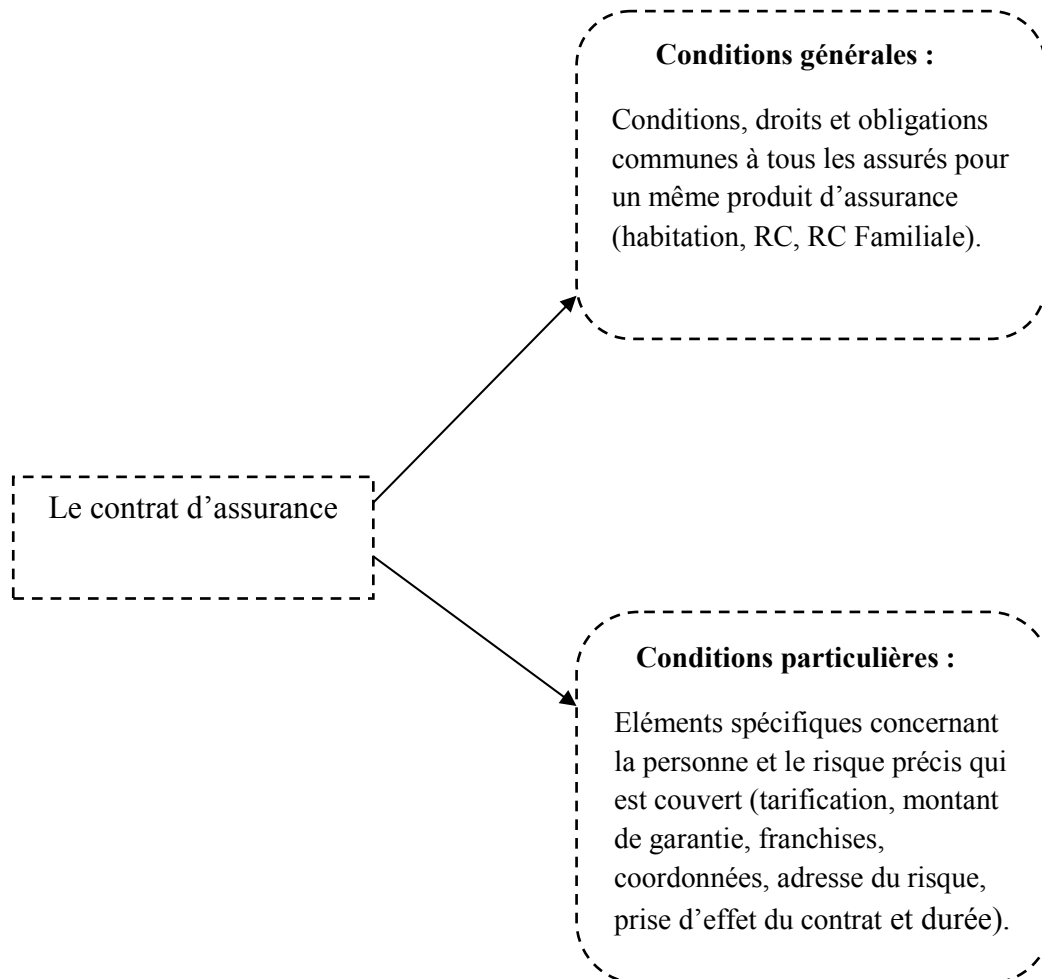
Le contrat d’assurance

**Conditions générales :**

Conditions, droits et obligations communes à tous les assurés pour un même produit d’assurance (habitation, RC, RC Familiale).

**Conditions particulières :**

Eléments spécifiques concernant la personne et le risque précis qui est couvert (tarification, montant de garantie, franchises, coordonnées, adresse du risque, prise d’effet du contrat et durée).